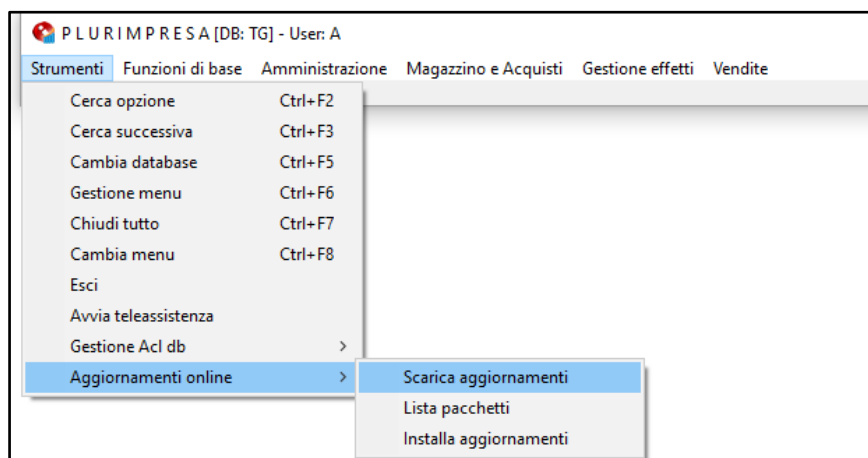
P L U R I M P R E S A [DB: TG] - User: A

Strumenti Funzioni di base Amministrazione Magazzino e Acquisti Gestione effetti Vendite

Cerca opzione Ctrl+F2
Cerca successiva Ctrl+F3
Cambia database Ctrl+F5
Gestione menu Ctrl+F6
Chiudi tutto Ctrl+F7
Cambia menu Ctrl+F8
Esci
Avvia teleassistenza
Gestione Acl db >
Aggiornamenti online >

Scarica aggiornamenti
Lista pacchetti
Installa aggiornamenti